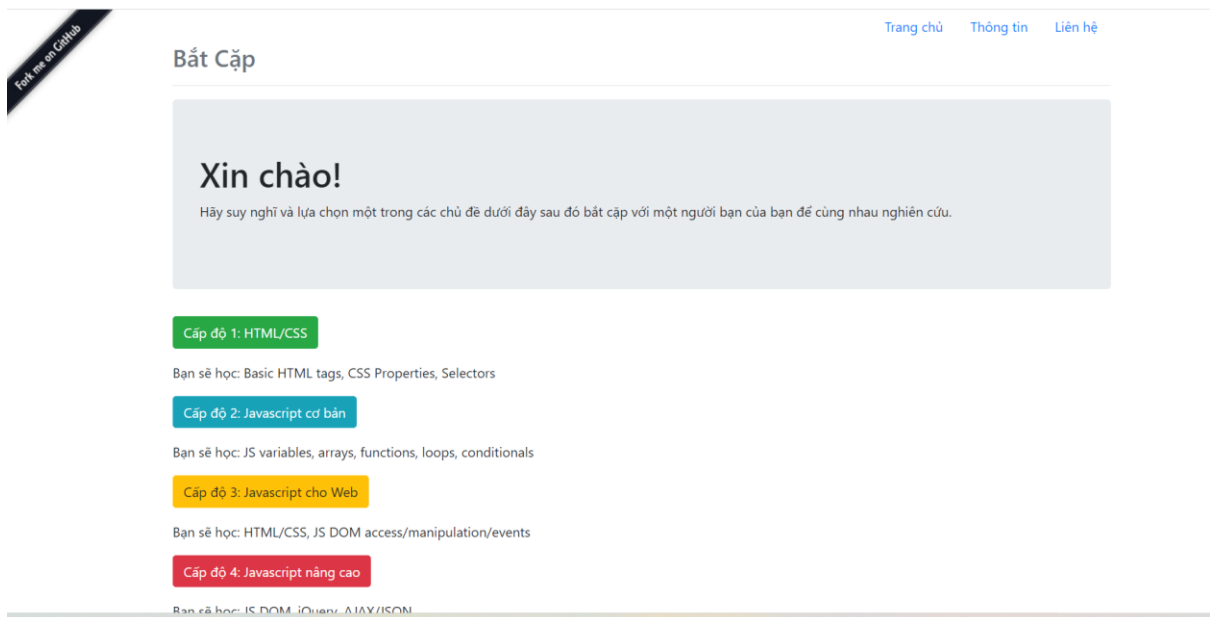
Fork me on GitHub

Trang chủ Thông tin Liên hệ

Bắt Cặp

Xin chào!

Hãy suy nghĩ và lựa chọn một trong các chủ đề dưới đây sau đó bắt cặp với một người bạn của bạn để cùng nhau nghiên cứu.

Cấp độ 1: HTML/CSS

Bạn sẽ học: Basic HTML tags, CSS Properties, Selectors

Cấp độ 2: Javascript cơ bản

Bạn sẽ học: JS variables, arrays, functions, loops, conditionals

Cấp độ 3: Javascript cho Web

Bạn sẽ học: HTML/CSS, JS DOM access/manipulation/events

Cấp độ 4: Javascript nâng cao

Bạn sẽ học: JS DOM, jQuery, AJAX/JSON